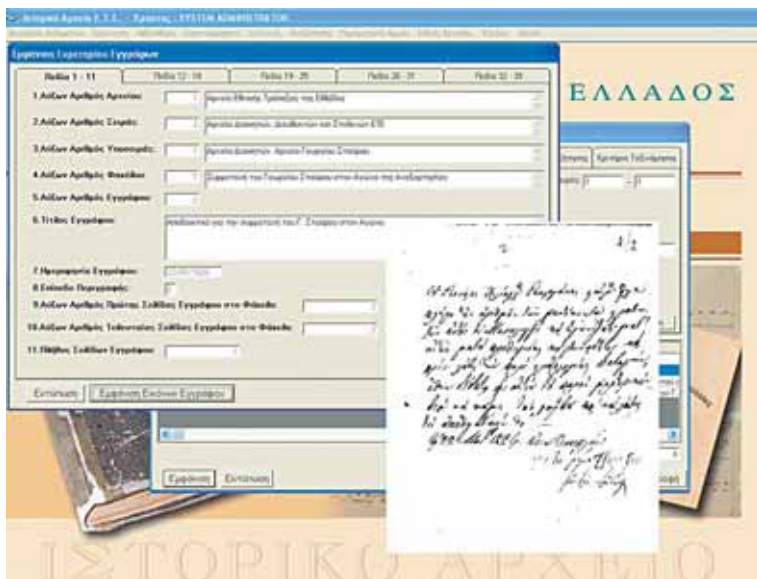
Ιστορικό Αρχείο Ε.Τ.Ε. - Χρήστης : SYSTEM ADMINISTRATOR

Εμφάνιση Στοιχείων Εγγράφων

| Πεδία 1 - 11 | Πεδία 12 - 18 | Πεδία 19 - 25 | Πεδία 26 - 31 | Πεδία 32 - 38 |
|---|---|---|---|---|

1.Αύξων Αριθμός Αρχείου: 1 Αρχείο Εθνικής Τραπέζης της Ελλάδος

2.Αύξων Αριθμός Σειράς: 1 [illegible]

3.Αύξων Αριθμός Υποσειράς: 1 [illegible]

4.Αύξων Αριθμός Φακέλου: 1 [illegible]

5.Αύξων Αριθμός Εγγράφου:

6.Τίτλος Εγγράφου: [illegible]

7.Ημερομηνία Εγγράφου:

8.Ενδειξη Περιεχομένου:

9.Αύξων Αριθμός Πρώτης Σελίδας Εγγράφου στον Φάκελο:

10.Αύξων Αριθμός Τελευταίας Σελίδας Εγγράφου στον Φάκελο:

11.Πλήθος Σελίδων Εγγράφου:

Εκτύπωση Εμφάνιση Εικόνων Εγγράφου

ΕΛΛΑΔΟΣ

Κριτήριο Ταξινόμησης

Εμφάνιση Εκτύπωση

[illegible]

ΙΣΤΟΡΙΚΟ ΑΡΧΕΙΟ